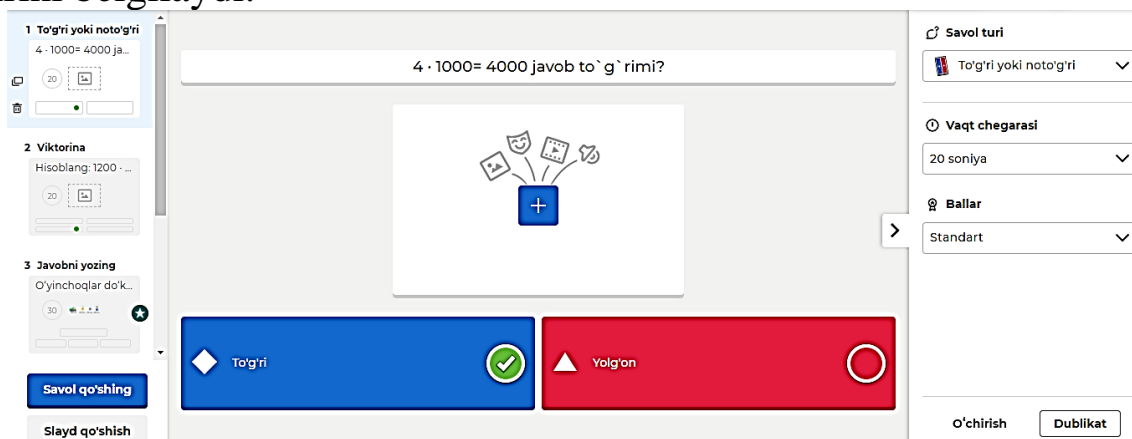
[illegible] belgilaydi.

1 To'g'ri yoki noto'g'ri
4 · 1000= 4000 ja...
20

2 Viktorina
Hisoblang: 1200 · ...
20

3 Javobni yozing
O'yinchoqlar do'k...
30

Savol qo'shing
Slayd qo'shish

4 · 1000= 4000 javob to`g`rimi?

To'g'ri
Yolg'on

Savol turi
To'g'ri yoki noto'g'ri
Vaqt chegarasi
20 soniya
Ballar
Standart

O'chirish
Dublikat